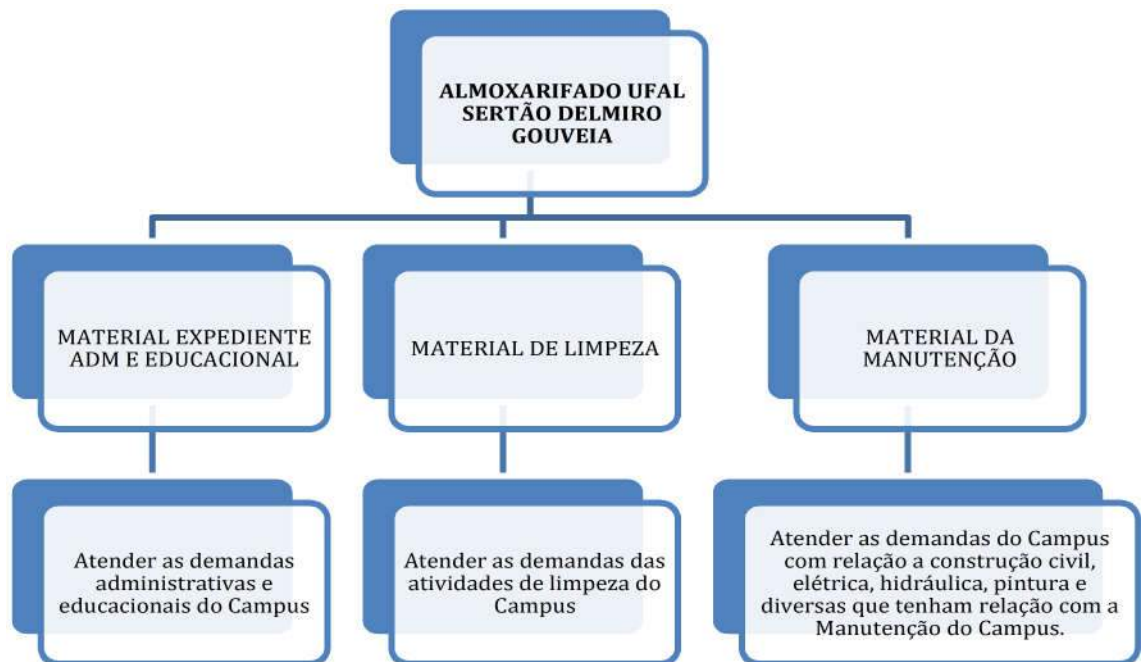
ALMOXARIFADO UFAL SERTÃO DELMIRO GOUVEIA

MATERIAL EXPEDIENTE ADM E EDUCACIONAL

Atender as demandas administrativas e educacionais do Campus

MATERIAL DE LIMPEZA

Atender as demandas das atividades de limpeza do Campus

MATERIAL DA MANUTENÇÃO

Atender as demandas do Campus com relação a construção civil, elétrica, hidráulica, pintura e diversas que tenham relação com a Manutenção do Campus.